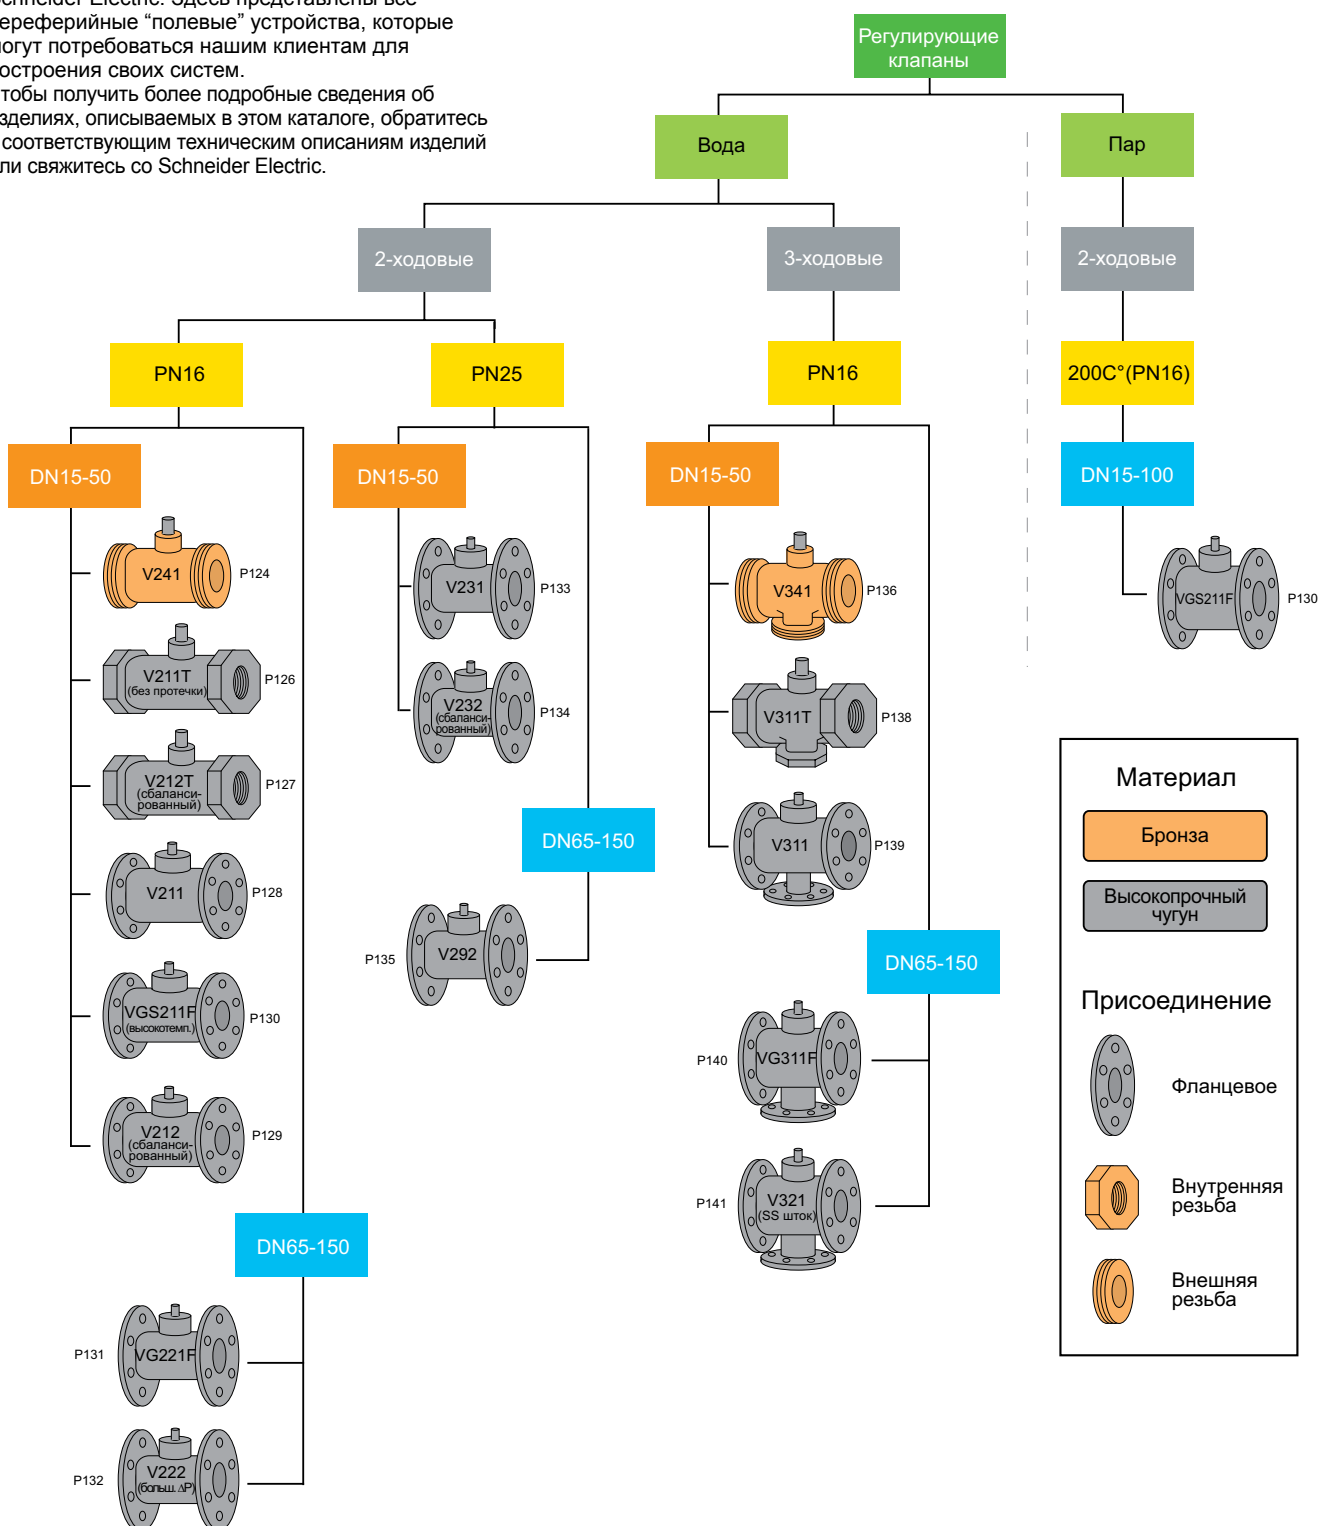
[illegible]chneider Electric. Здесь представлены все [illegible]ериферийные "полевые" устройства, которые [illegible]огут потребоваться нашим клиентам для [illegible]остроения своих систем.
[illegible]тобы получить более подробные сведения об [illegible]зделиях, описываемых в этом каталоге, обратитесь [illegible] соответствующим техническим описаниям изделий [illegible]ли свяжитесь со Schneider Electric.

Регулирующие клапаны

Вода

Пар

2-ходовые

3-ходовые

2-ходовые

PN16

PN25

PN16

200C°(PN16)

DN15-50

DN15-50

DN15-50

DN15-100

V241 P124

V211T (без протечки) P126

V212T (сбалансированный) P127

V211 P128

VGS211F (высокотемп.) P130

V212 (сбалансированный) P129

DN65-150

P131 VG221F

P132 V222 (больш. ΔP)

V231 P133

V232 (сбалансированный) P134

DN65-150

P135 V292

V341 P136

V311T P138

V311 P139

DN65-150

P140 VG311F

P141 V321 (SS шток)

VGS211F P130

Материал

Бронза

Высокопрочный чугун

Присоединение

Фланцевое

Внутренняя резьба

Внешняя резьба